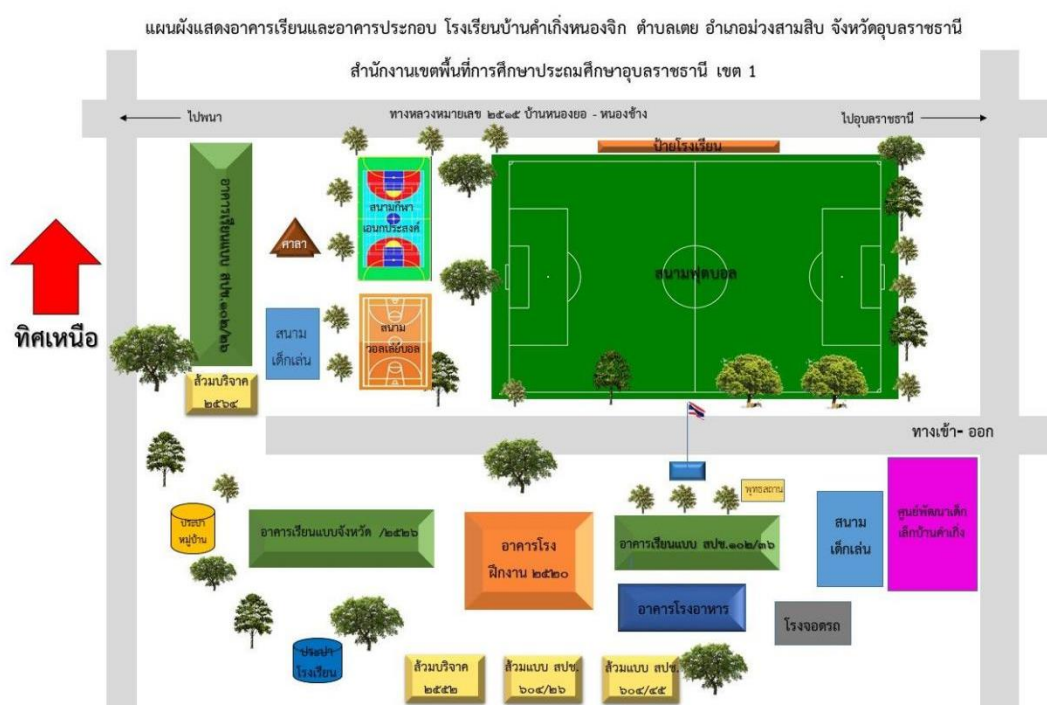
แผนผังแสดงอาคารเรียนและอาคารประกอบ โรงเรียนบ้านคำเกิ้งหนองจิก ตำบลเตย อำเภอม่วงสามสิบ จังหวัดอุบลราชธานี

สำนักงานเขตพื้นที่การศึกษาประถมศึกษาอุบลราชธานี เขต 1

ไปพนา

ทางหลวงหมายเลข ๒๕๑๕ บ้านหนองยอ - หนองช้าง

ไปอุบลราชธานี

ป้ายโรงเรียน

ทิศเหนือ

อาคารเรียนแบบ สปช.๑๐๕/๒๙

สนามกีฬาเอนกประสงค์

ศาลา

สนามฟุตบอล

สนามเด็กเล่น

สนามวอลเลย์บอล

ส้วมบริจาค ๒๕๖๔

ทางเข้า- ออก

พุทธสถาน

ประปาหมู่บ้าน

อาคารเรียนแบบจังหวัด /๒๕๒๖

อาคารโรงฝึกงาน ๒๕๒๐

อาคารเรียนแบบ สปช.๑๐๒/๒๖

สนามเด็กเล่น

ศูนย์พัฒนาเด็กเล็กบ้านคำเกิ้ง

อาคารโรงอาหาร

โรงจอดรถ

ประปาโรงเรียน

ส้วมบริจาค ๒๕๕๒

ส้วมแบบ สปช. ๖๐๔/๒๖

ส้วมแบบ สปช. ๖๐๔/๔๕